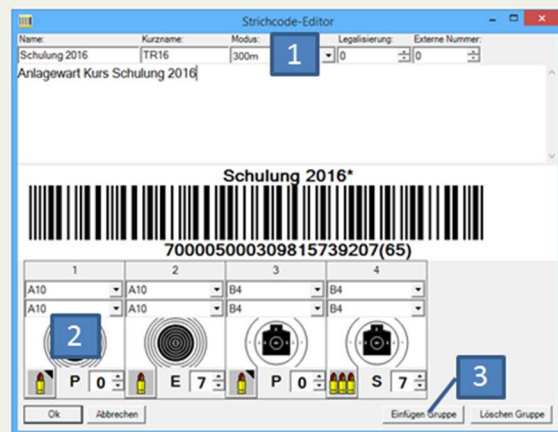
Strichcode-Editor

Name: Schulung 2016
Kurzname: TR16
Modus: 300m
1
Legalisierung: 0
Externe Nummer: 0

Anlagewart Kurs Schulung 2016

Schulung 2016*

70000500030981573920 7(65)

| 1 | 2 | 3 | 4 |
|---|---|---|---|
| A10 | A10 | B4 | B4 |
| A10 | A10 | B4 | B4 |
| P 0 | E 7 | P 0 | S 7 |

2

3

Ok
Abbrechen
Einfügen Gruppe
Löschen Gruppe